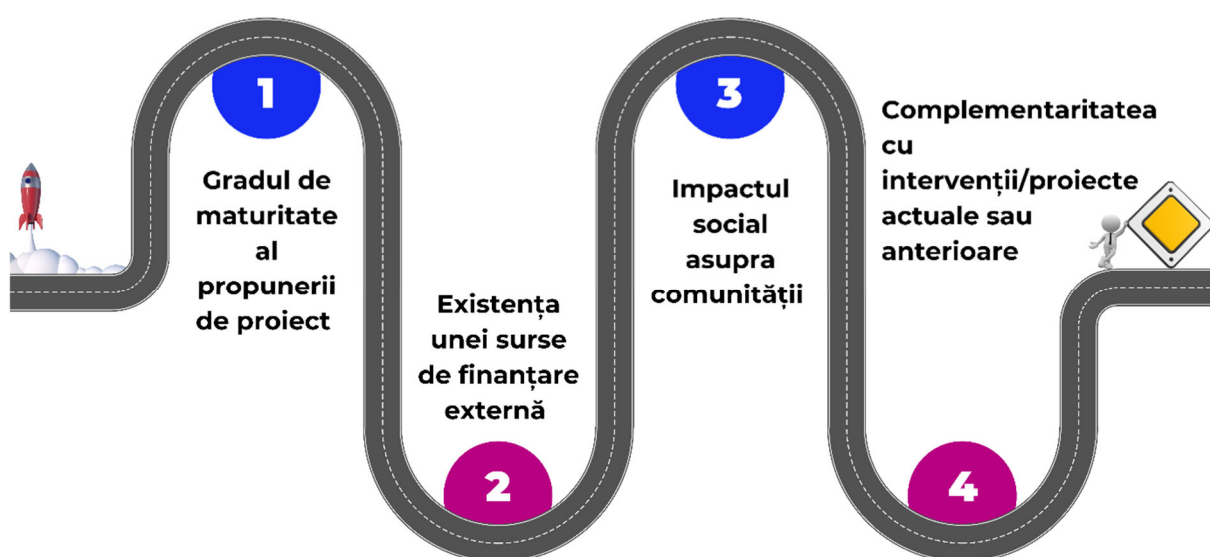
1

Gradul de maturitate al propunerii de proiect

Existența unei surse de finanțare externă

2

3

Impactul social asupra comunității

Complementaritatea cu intervenții/proiecte actuale sau anterioare

4